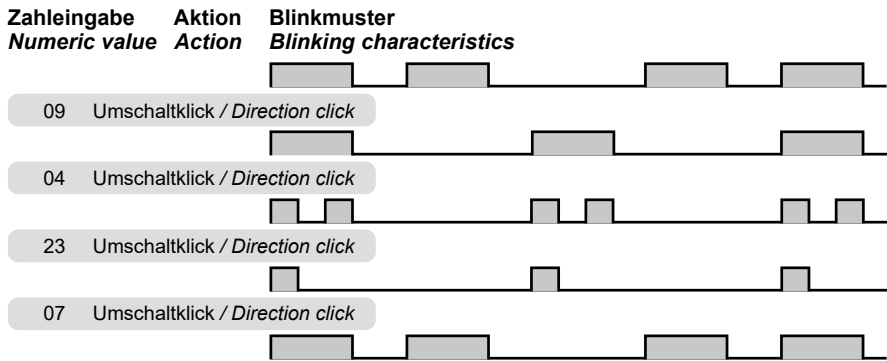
**Zahleingabe** **Aktion** **Blinkmuster**
*Numeric value* *Action* *Blinking characteristics*

09 Umschaltklick / *Direction click*

04 Umschaltklick / *Direction click*

23 Umschaltklick / *Direction click*

07 Umschaltklick / *Direction click*